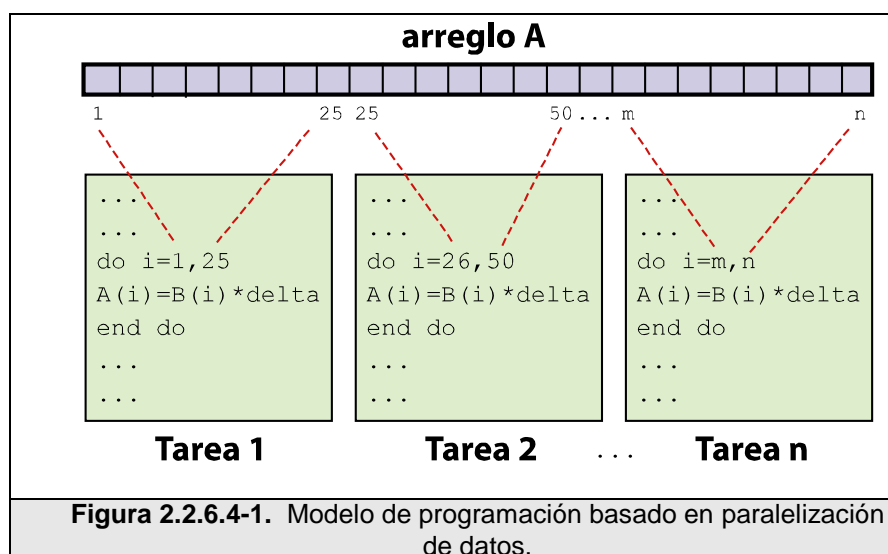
arreglo A

1 25 25 50... m n

...
...
do i=1,25
A(i)=B(i)*delta
end do
...
...

...
...
do i=26,50
A(i)=B(i)*delta
end do
...
...

...
...
do i=m,n
A(i)=B(i)*delta
end do
...
...

Tarea 1

Tarea 2

...

Tarea n

**Figura 2.2.6.4-1.** Modelo de programación basado en paralelización de datos.